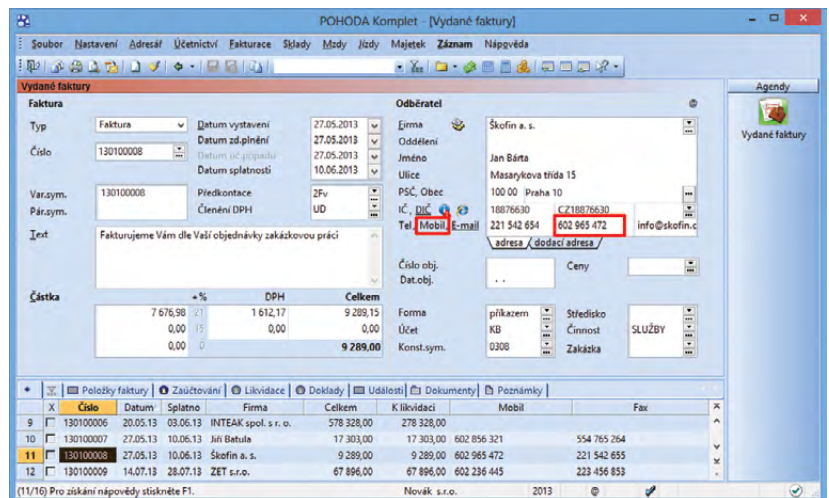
POHODA Komplet - [Vydané faktury]

Soubor Nastavení Adresář Účetnictví Fakturace Sklady Mzdy Jízdy Majetek Záznam Nápověda

Vydané faktury

Agendy

Vydané faktury

Faktura

Typ Faktura
Číslo 130100008
Datum vystavení 27.05.2013
Datum zd.plnění 27.05.2013
Datum úč.případu 27.05.2013
Datum splatnosti 10.06.2013

Var.sym. 130100008
Pár.sym.
Předkontace 2Fv
Členění DPH UD

Text Fakturujeme Vám dle Vaší objednávky zakázkovou práci

Odběratel

Firma Škofin a. s.
Oddělení
Jméno Jan Bárta
Ulice Masarykova třída 15
PSČ, Obec 100 00 Praha 10
IČ, DIČ 18876630 CZ18876630
Tel. Mobil E-mail 221 542 654 602 965 472 info@skofin.c
adresa dodací adresa

Číslo obj.
Dat.obj. . .
Ceny

Částka

| | +% | DPH | Celkem |
|---|---|---|---|
| 7 676,98 | 21 | 1 612,17 | 9 289,15 |
| 0,00 | 15 | 0,00 | 0,00 |
| 0,00 | 0 | | 9 289,00 |

Forma příkazem
Účet KB
Konst.sym. 0308
Středisko
Činnost SLUŽBY
Zakázka

Položky faktury | Zaúčtování | Likvidace | Doklady | Události | Dokumenty | Poznámky

| | X | Číslo | Datum | Splatno | Firma | Celkem | K likvidaci | Mobil | Fax |
|---|---|---|---|---|---|---|---|---|---|
| 9 | | 130100006 | 20.05.13 | 03.06.13 | INTEAK spol. s r. o. | 578 328,00 | 278 328,00 | | |
| 10 | | 130100007 | 27.05.13 | 10.06.13 | Jiří Batula | 17 303,00 | 17 303,00 | 602 856 321 | 554 765 264 |
| 11 | | 130100008 | 27.05.13 | 10.06.13 | Škofin a. s. | 9 289,00 | 9 289,00 | 602 965 472 | 221 542 655 |
| 12 | | 130100009 | 14.07.13 | 28.07.13 | ZET s.r.o. | 67 896,00 | 67 896,00 | 602 236 445 | 223 456 853 |

(11/16) Pro získání nápovědy stiskněte F1. Novák s.r.o. 2013